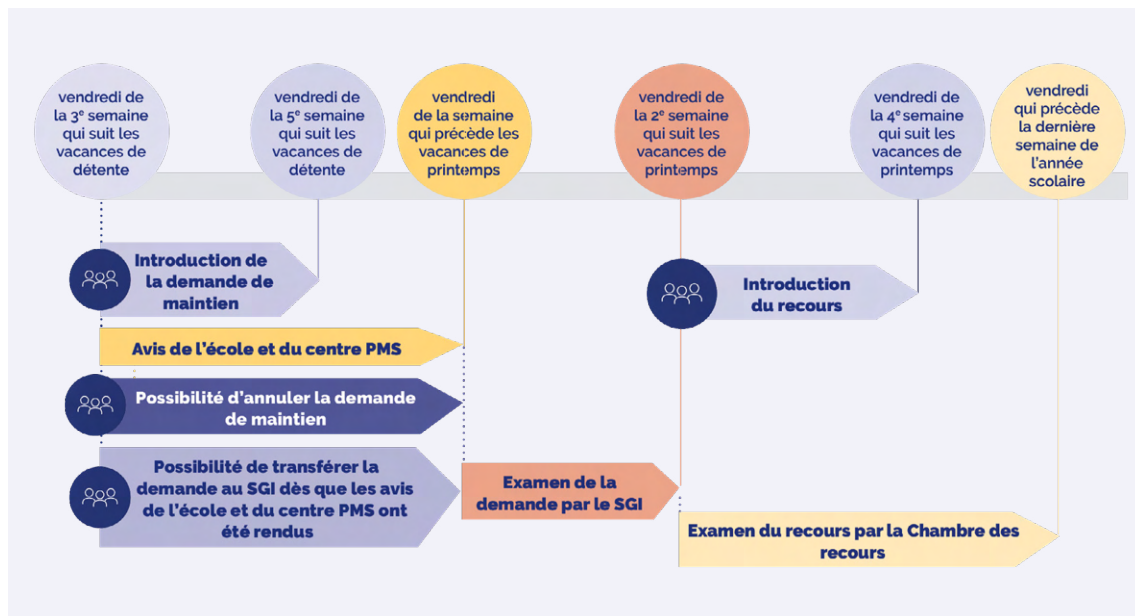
vendredi de la 3$^{e}$ semaine qui suit les vacances de détente

vendredi de la 5$^{e}$ semaine qui suit les vacances de détente

vendredi de la semaine qui précède les vacances de printemps

vendredi de la 2$^{e}$ semaine qui suit les vacances de printemps

vendredi de la 4$^{e}$ semaine qui suit les vacances de printemps

vendredi qui précède la dernière semaine de l'année scolaire

Introduction de la demande de maintien

Introduction du recours

Avis de l'école et du centre PMS

Possibilité d'annuler la demande de maintien

Possibilité de transférer la demande au SGI dès que les avis de l'école et du centre PMS ont été rendus

Examen de la demande par le SGI

Examen du recours par la Chambre des recours